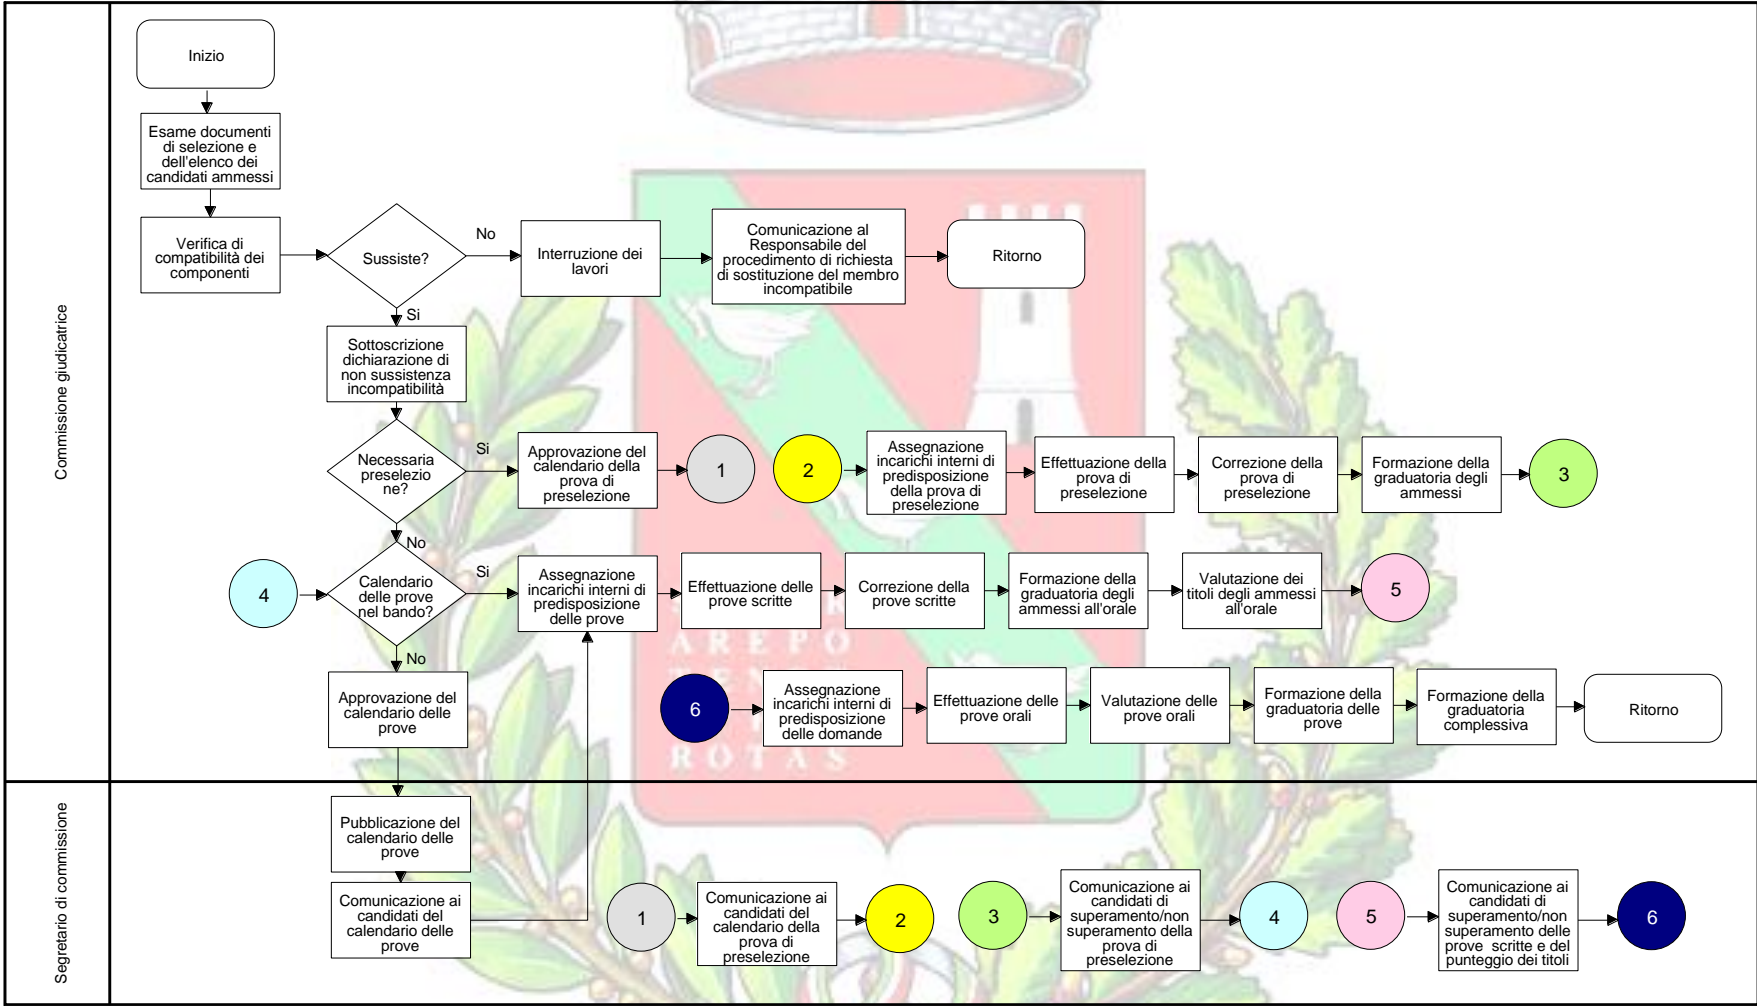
Commissione giudicatrice

Inizio

Esame documenti di selezione e dell'elenco dei candidati ammessi

Verifica di compatibilità dei componenti

Sussiste?

No

Interruzione dei lavori

Comunicazione al Responsabile del procedimento di richiesta di sostituzione del membro incompatibile

Ritorno

Si

Sottoscrizione dichiarazione di non sussistenza incompatibilità

Necessaria preselezione?

Si

Approvazione del calendario della prova di preselezione

1

2

Assegnazione incarichi interni di predisposizione della prova di preselezione

Effettuazione della prova di preselezione

Correzione della prova di preselezione

Formazione della graduatoria degli ammessi

3

No

4

Calendario delle prove nel bando?

Si

Assegnazione incarichi interni di predisposizione delle prove

Effettuazione delle prove scritte

Correzione della prove scritte

Formazione della graduatoria degli ammessi all'orale

Valutazione dei titoli degli ammessi all'orale

5

No

Approvazione del calendario delle prove

6

Assegnazione incarichi interni di predisposizione delle domande

Effettuazione delle prove orali

Valutazione delle prove orali

Formazione della graduatoria delle prove

Formazione della graduatoria complessiva

Ritorno

Segretario di commissione

Pubblicazione del calendario delle prove

Comunicazione ai candidati del calendario delle prove

1

Comunicazione ai candidati del calendario della prova di preselezione

2

3

Comunicazione ai candidati di superamento/non superamento della prova di preselezione

4

5

Comunicazione ai candidati di superamento/non superamento delle prove scritte e del punteggio dei titoli

6

AREPO
ROTAS